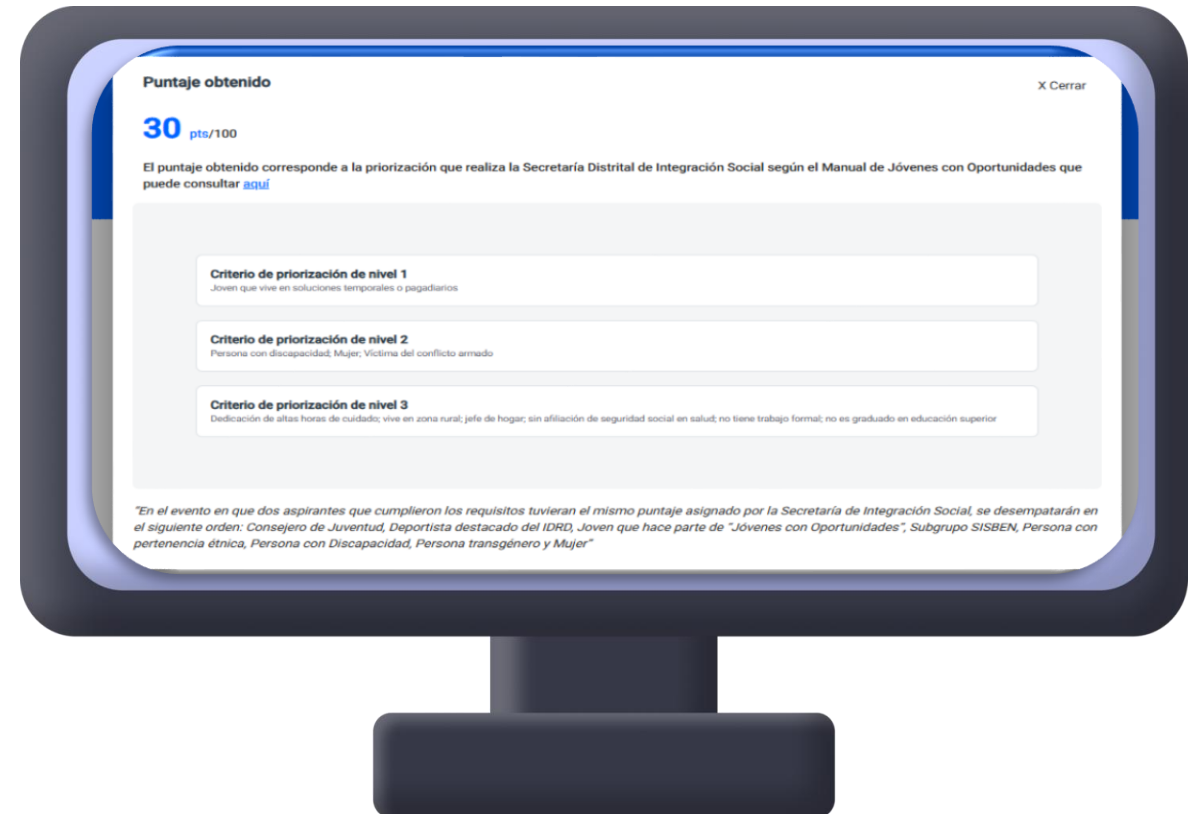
Puntaje obtenido

X Cerrar

30 pts/100

El puntaje obtenido corresponde a la priorización que realiza la Secretaría Distrital de Integración Social según el Manual de Jóvenes con Oportunidades que puede consultar aquí

Criterio de priorización de nivel 1
Joven que vive en soluciones temporales o pagadiarios

Criterio de priorización de nivel 2
Persona con discapacidad; Mujer; Víctima del conflicto armado

Criterio de priorización de nivel 3
Dedicación de altas horas de cuidado; vive en zona rural; jefe de hogar; sin afiliación de seguridad social en salud; no tiene trabajo formal; no es graduado en educación superior

"En el evento en que dos aspirantes que cumplieron los requisitos tuvieran el mismo puntaje asignado por la Secretaría de Integración Social, se desempatarán en el siguiente orden: Consejero de Juventud, Deportista destacado del IDRD, Joven que hace parte de "Jóvenes con Oportunidades", Subgrupo SISBEN, Persona con pertenencia étnica, Persona con Discapacidad, Persona transgénero y Mujer"